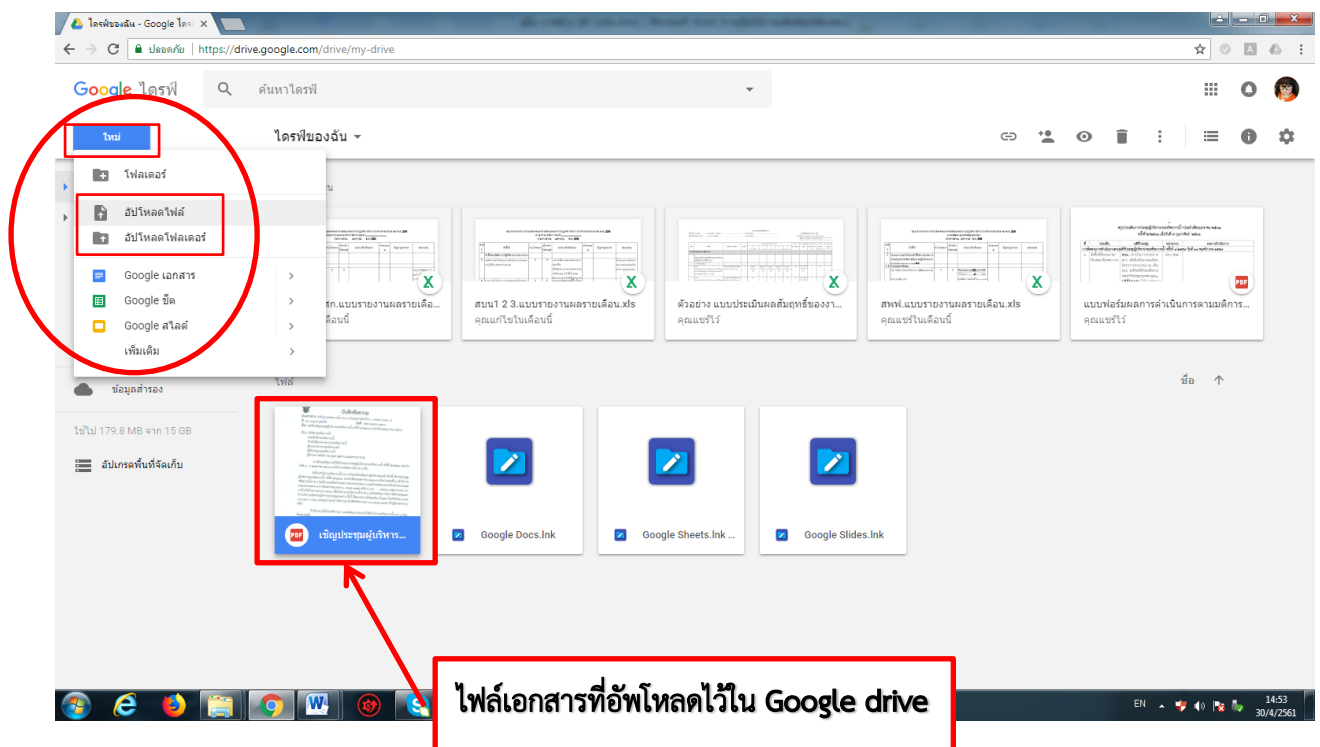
ไดรฟ์ของฉัน - Google ไดร ×

ปลอดภัย | https://drive.google.com/drive/my-drive

Google ไดรฟ์

ค้นหาไดรฟ์

ใหม่

ไดรฟ์ของฉัน

โฟลเดอร์

อัปโหลดไฟล์

อัปโหลดโฟลเดอร์

Google เอกสาร

Google ชีต

Google สไลด์

เพิ่มเติม

ข้อมูลสำรอง

ใช้ไป 179.8 MB จาก 15 GB

อัปเกรดพื้นที่จัดเก็บ

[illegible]รก.แบบรายงานผลรายเดือ...
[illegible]เดือนนี้

สบน1 2 3.แบบรายงานผลรายเดือน.xls
คุณแก้ไขในเดือนนี้

ตัวอย่าง แบบประเมินผลสัมฤทธิ์ของงา...
คุณแชร์ไว้

สพฬ.แบบรายงานผลรายเดือน.xls
คุณแชร์ในเดือนนี้

แบบฟอร์มผลการดำเนินการตามมติกำร...
คุณแชร์ไว้

ไฟล์

ชื่อ

เชิญประชุมผู้บริหาร...

Google Docs.lnk

Google Sheets.lnk ...

Google Slides.lnk

ไฟล์เอกสารที่อัพโหลดไว้ใน Google drive

EN

14:53
30/4/2561